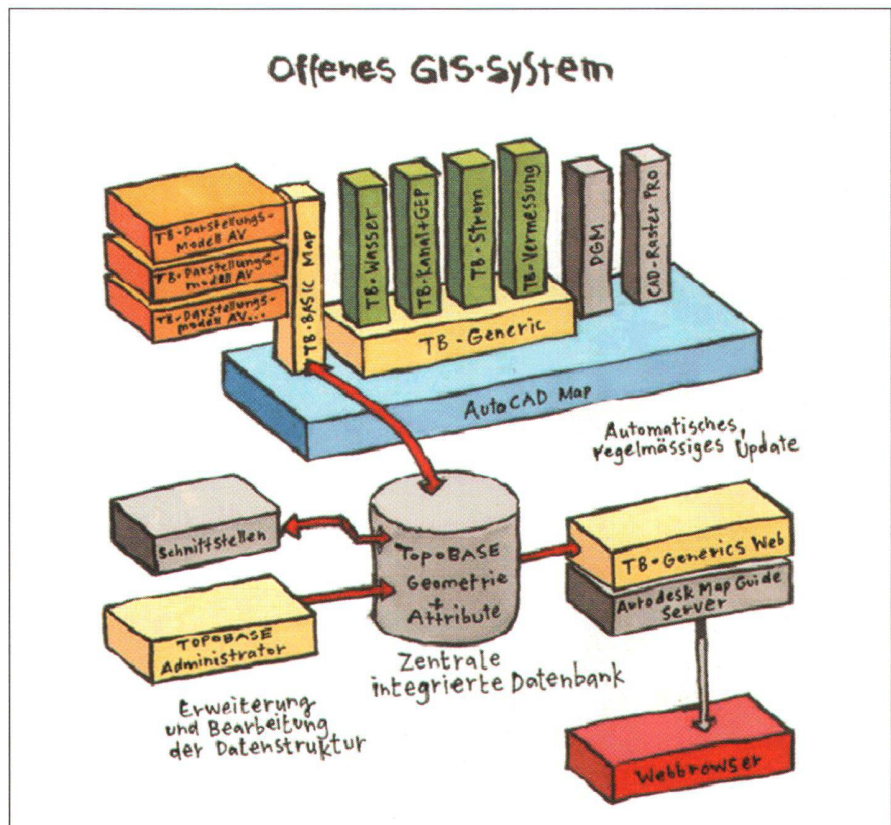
Offenes GIS-System

TB-Darstellungs-modell AV

TB-Darstellungs-modell AV

TB-Darstellungs-modell AV...

TB-BASIC Map

TB-Wasser

TB-Kanal+GEP

TB-Strom

TB-Vermessung

DGM

CAD-Raster PRO

TB-Generic

AutoCAD Map

Automatisches, regelmässiges Update

Schnittstellen

TopoBASE Geometrie + Attribute

TB-Generics Web

Autodesk Map Guide Server

TOPOBASE Administrator

Zentrale integrierte Datenbank

Erweiterung und Bearbeitung der Datenstruktur

Webbrowser